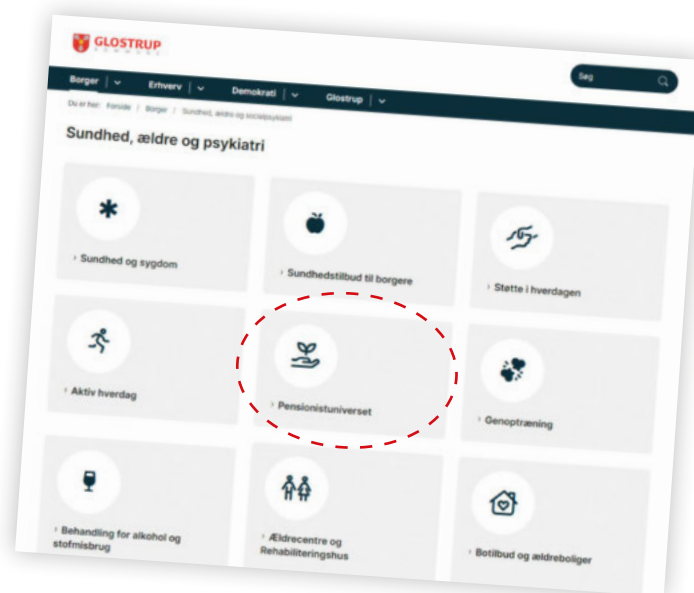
GLOSTRUP
KOMMUNE

Borger | Erhverv | Demokrati | Glostrup | Søg

Du er her: Forside / Borger / Sundhed, ældre og socialpsykiatri

Sundhed, ældre og psykiatri

Sundhed og sygdom

Sundhedstilbud til borgere

Støtte i hverdagen

Aktiv hverdag

Pensionistuniverset

Genoptræning

Behandling for alkohol og stofmisbrug

Ældrecentre og Rehabiliteringshus

Botilbud og ældreboliger